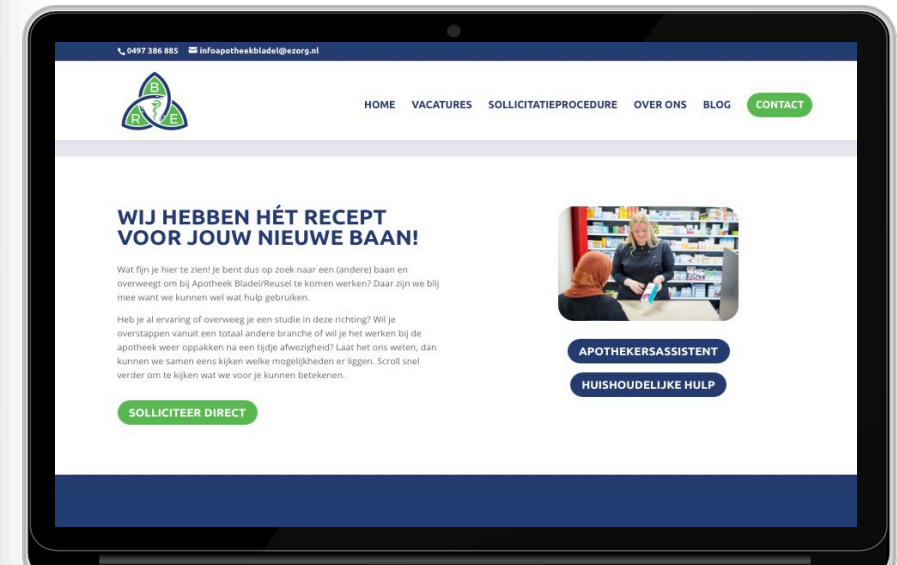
0497 386 885 infoapotheekbladel@ezorg.nl

B R E

HOME VACATURES SOLLICITATIEPROCEDURE OVER ONS BLOG CONTACT

WIJ HEBBEN HÉT RECEPT VOOR JOUW NIEUWE BAAN!

Wat fijn je hier te zien! Je bent dus op zoek naar een (andere) baan en overweegt om bij Apotheek Bladel/Reusel te komen werken? Daar zijn we blij mee want we kunnen wel wat hulp gebruiken.

Heb je al ervaring of overweeg je een studie in deze richting? Wil je overstappen vanuit een totaal andere branche of wil je het werken bij de apotheek weer oppakken na een tijdje afwezigheid? Laat het ons weten, dan kunnen we samen eens kijken welke mogelijkheden er liggen. Scroll snel verder om te kijken wat we voor je kunnen betekenen.

SOLLICITEER DIRECT

APOTHEKERSASSISTENT

HUISHOUDELIJKE HULP